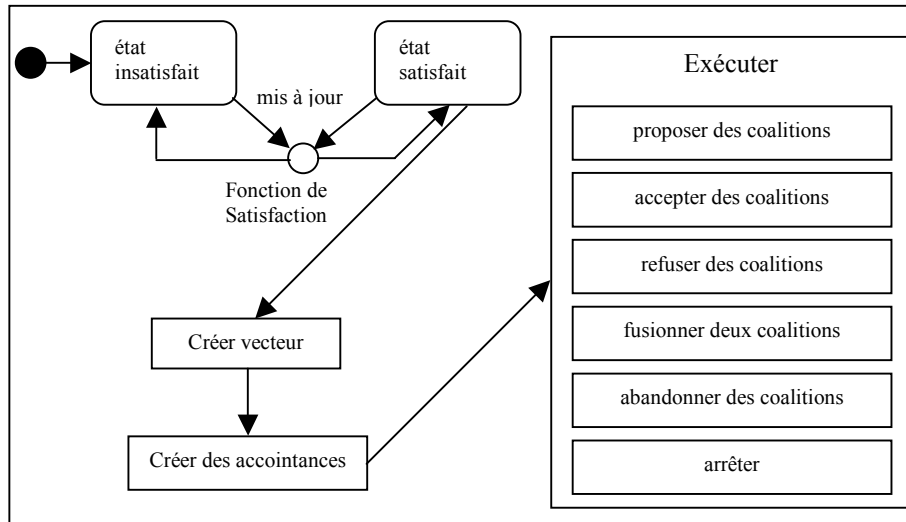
état insatisfait

mis à jour

état satisfait

Fonction de Satisfaction

Créer vecteur

Créer des accointances

Exécuter

proposer des coalitions

accepter des coalitions

refuser des coalitions

fusionner deux coalitions

abandonner des coalitions

arrêter